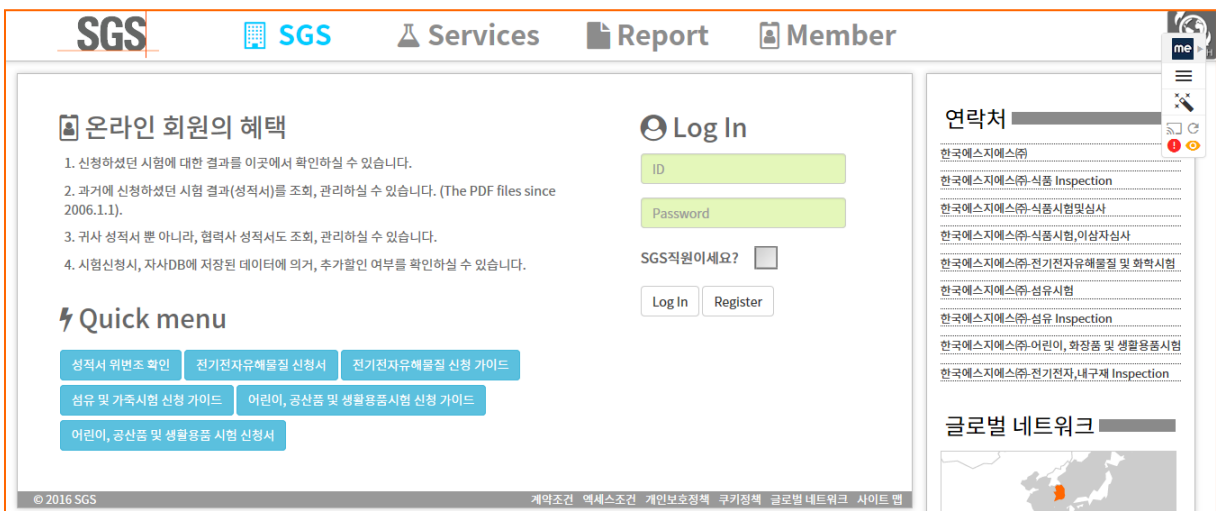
SGS SGS Services Report Member

온라인 회원의 혜택

1. 신청하셨던 시험에 대한 결과를 이곳에서 확인하실 수 있습니다.

2. 과거에 신청하셨던 시험 결과(성적서)를 조회, 관리하실 수 있습니다. (The PDF files since 2006.1.1).

3. 귀사 성적서 뿐 아니라, 협력사 성적서도 조회, 관리하실 수 있습니다.

4. 시험신청시, 자사DB에 저장된 데이터에 의거, 추가할인 여부를 확인하실 수 있습니다.

Quick menu

성적서 위변조 확인
전기전자유해물질 신청서
전기전자유해물질 신청 가이드
섬유 및 가죽시험 신청 가이드
어린이, 공산품 및 생활용품시험 신청 가이드
어린이, 공산품 및 생활용품 시험 신청서

Log In

ID

Password

SGS직원이세요?

Log In
Register

연락처

한국에스지에스㈜
한국에스지에스㈜-식품 Inspection
한국에스지에스㈜-식품시험및심사
한국에스지에스㈜-식품시험,이상자심사
한국에스지에스㈜-전기전자유해물질 및 화학시험
한국에스지에스㈜-섬유시험
한국에스지에스㈜-섬유 Inspection
한국에스지에스㈜-어린이, 화장품 및 생활용품시험
한국에스지에스㈜-전기전자,내구재 Inspection

글로벌 네트워크

© 2016 SGS

계약조건 액세스조건 개인보호정책 쿠키정책 글로벌 네트워크 사이트 맵

me